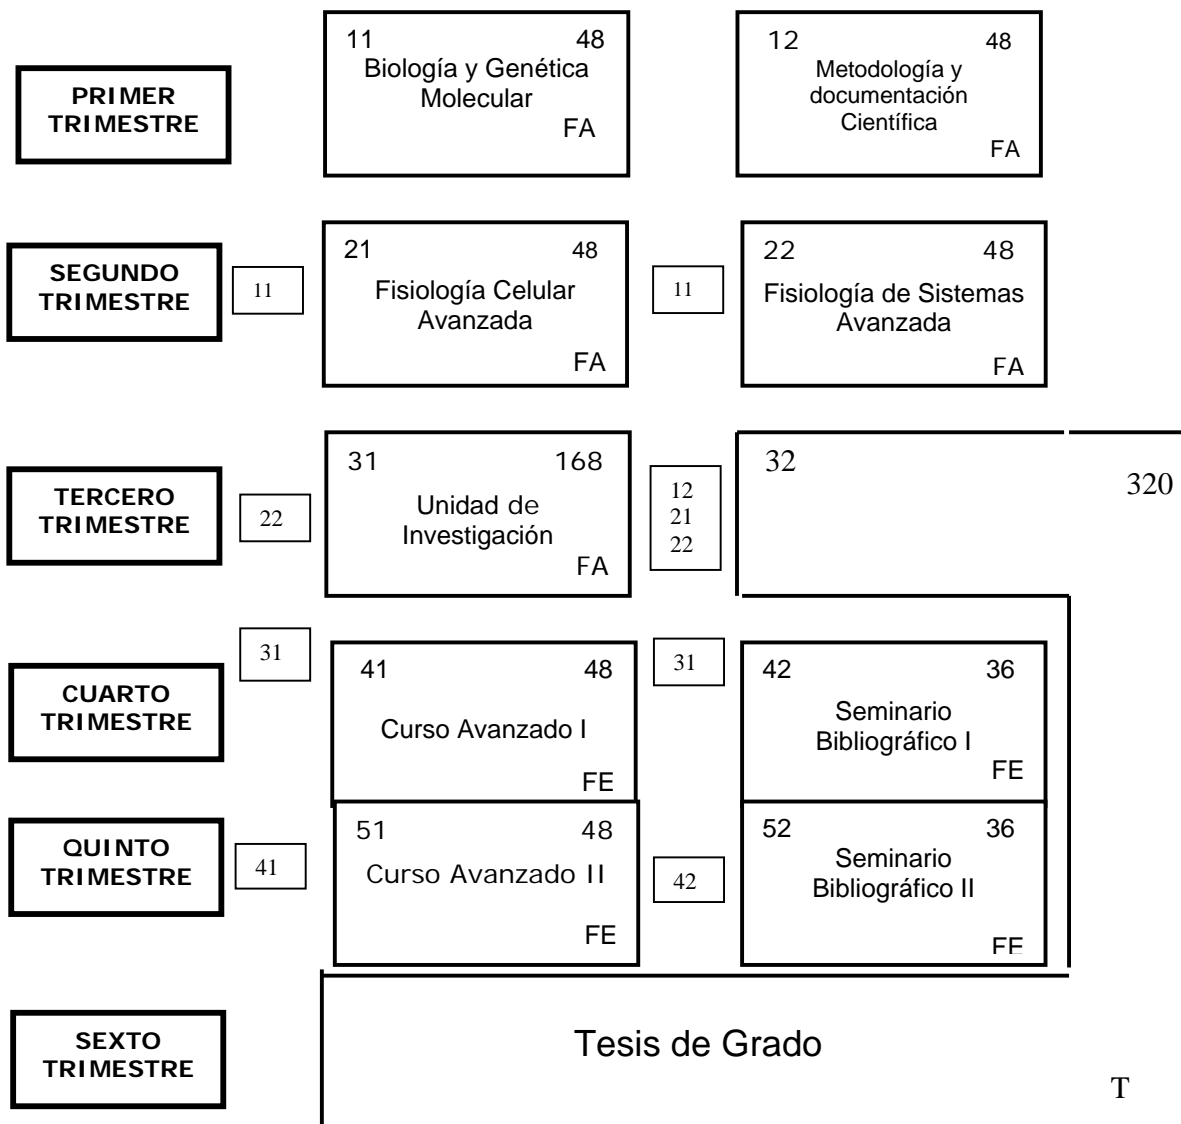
PRIMER TRIMESTRE

11 48
Biología y Genética Molecular
FA

12 48
Metodología y documentación Científica
FA

SEGUNDO TRIMESTRE

11

21 48
Fisiología Celular Avanzada
FA

11

22 48
Fisiología de Sistemas Avanzada
FA

TERCERO TRIMESTRE

22

31 168
Unidad de Investigación
FA

12
21
22

32

320

CUARTO TRIMESTRE

31

41 48
Curso Avanzado I
FE

31

42 36
Seminario Bibliográfico I
FE

QUINTO TRIMESTRE

41

51 48
Curso Avanzado II
FE

42

52 36
Seminario Bibliográfico II
FE

SEXTO TRIMESTRE

Tesis de Grado

T